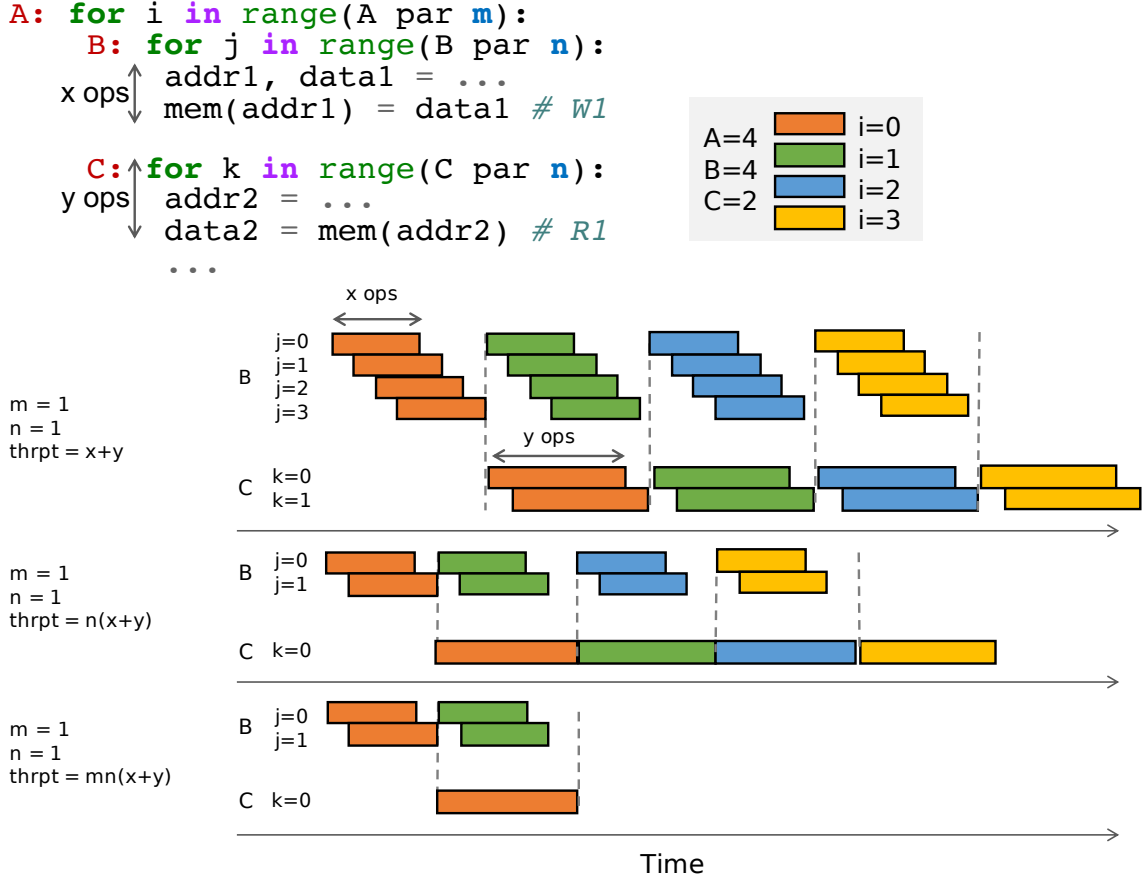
A: for i in range(A par m):
B: for j in range(B par n):
x ops
addr1, data1 = ...
mem(addr1) = data1 # W1

C: for k in range(C par n):
y ops
addr2 = ...
data2 = mem(addr2) # R1
...

A=4
B=4
C=2
i=0
i=1
i=2
i=3

x ops
j=0
j=1
j=2
j=3
B
m = 1
n = 1
thrpt = x+y
y ops
C
k=0
k=1

m = 1
n = 1
thrpt = n(x+y)
B
j=0
j=1
C
k=0

m = 1
n = 1
thrpt = mn(x+y)
B
j=0
j=1
C
k=0

Time